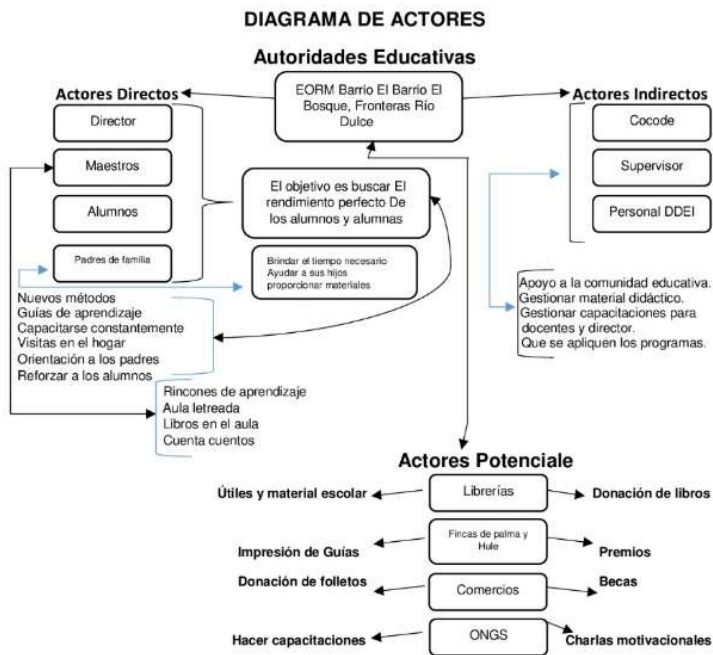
DIAGRAMA DE ACTORES

Autoridades Educativas

Actores Directos

EORM Barrio El Barrio El Bosque, Fronteras Río Dulce

Actores Indirectos

Director

Maestros

Alumnos

Padres de familia

El objetivo es buscar El rendimiento perfecto De los alumnos y alumnas

Brindar el tiempo necesario
Ayudar a sus hijos
proporcionar materiales

Cocode

Supervisor

Personal DDEI

Apoyo a la comunidad educativa.
Gestionar material didáctico.
Gestionar capacitaciones para docentes y director.
Que se apliquen los programas.

Nuevos métodos
Guías de aprendizaje
Capacitarse constantemente
Visitas en el hogar
Orientación a los padres
Reforzar a los alumnos

Rincones de aprendizaje
Aula letreada
Libros en el aula
Cuenta cuentos

Actores Potenciale

Útiles y material escolar

Librerías

Donación de libros

Impresión de Guías

Fincas de palma y Hule

Premios

Donación de folletos

Comercios

Becas

Hacer capacitaciones

ONGS

Charlas motivacionales